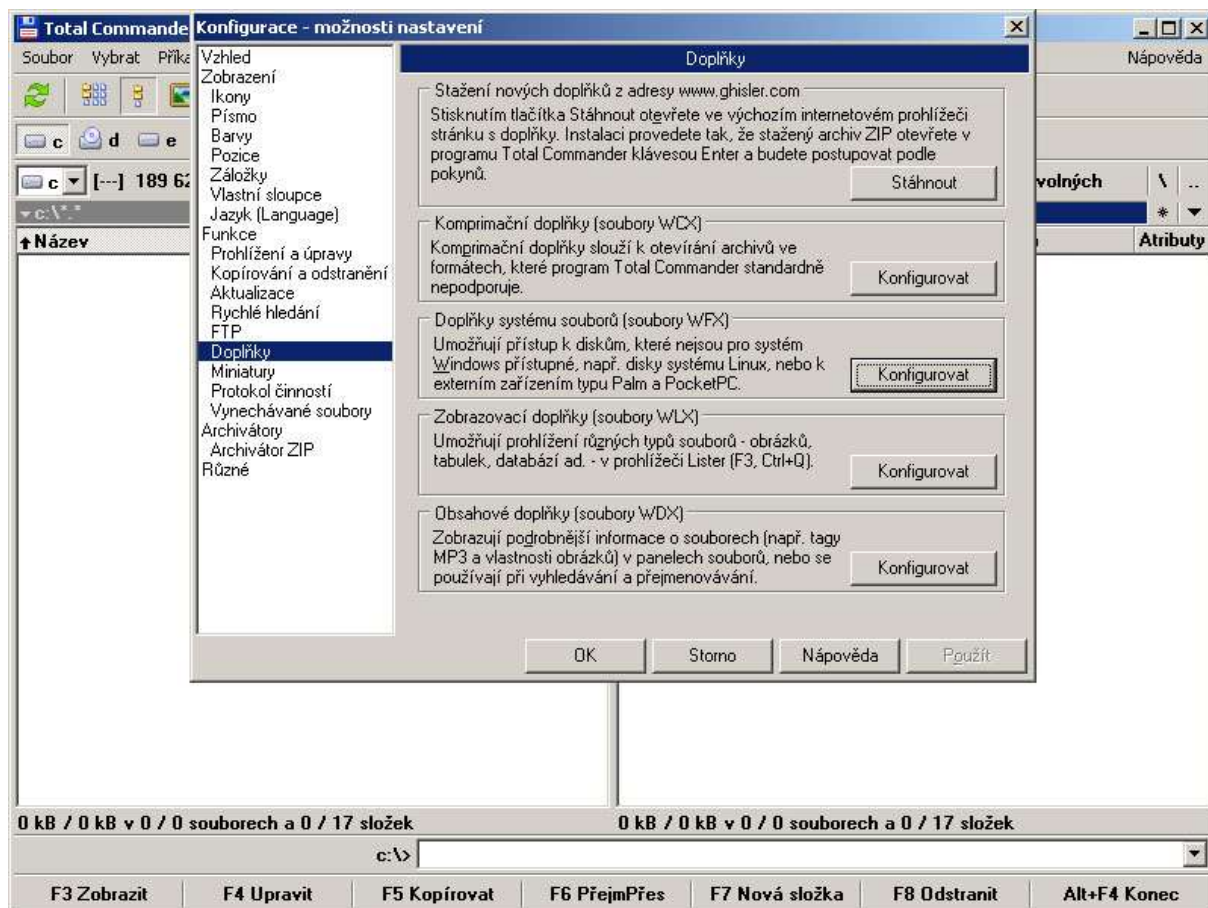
Total Commande Konfigurace - možnosti nastavení

Soubor Vybrat Příka

Nápověda

c d e

c [--] 189 62

volných \ ..

c:\*.*

Název

Atributy

Vzhled
Zobrazení
Ikony
Písmo
Barvy
Pozice
Záložky
Vlastní sloupce
Jazyk (Language)
Funkce
Prohlížení a úpravy
Kopírování a odstranění
Aktualizace
Rychlé hledání
FTP
Doplňky
Miniatury
Protokol činností
Vynechávané soubory
Archivátory
Archivátor ZIP
Různé

Doplňky

Stažení nových doplňků z adresy www.ghisler.com
Stisknutím tlačítka Stáhnout otevřete ve výchozím internetovém prohlížeči stránku s doplňky. Instalaci provedete tak, že stažený archiv ZIP otevřete v programu Total Commander klávesou Enter a budete postupovat podle pokynů.
Stáhnout

Komprimační doplňky (soubory WCX)
Komprimační doplňky slouží k otevírání archivů ve formátech, které program Total Commander standardně nepodporuje.
Konfigurovat

Doplňky systému souborů (soubory WFX)
Umožňují přístup k diskům, které nejsou pro systém Windows přístupné, např. disky systému Linux, nebo k externím zařízením typu Palm a PocketPC.
Konfigurovat

Zobrazovací doplňky (soubory WLX)
Umožňují prohlížení různých typů souborů - obrázků, tabulek, databází ad. - v prohlížeči Lister (F3, Ctrl+Q).
Konfigurovat

Obsahové doplňky (soubory WDX)
Zobrazují podrobnější informace o souborech (např. tagy MP3 a vlastnosti obrázků) v panelech souborů, nebo se používají při vyhledávání a přejmenovávání.
Konfigurovat

OK Storno Nápověda Použít

0 kB / 0 kB v 0 / 0 souborech a 0 / 17 složek
0 kB / 0 kB v 0 / 0 souborech a 0 / 17 složek

c:\>

F3 Zobrazit | F4 Upravit | F5 Kopírovat | F6 PřejmPřes | F7 Nová složka | F8 Odstranit | Alt+F4 Konec